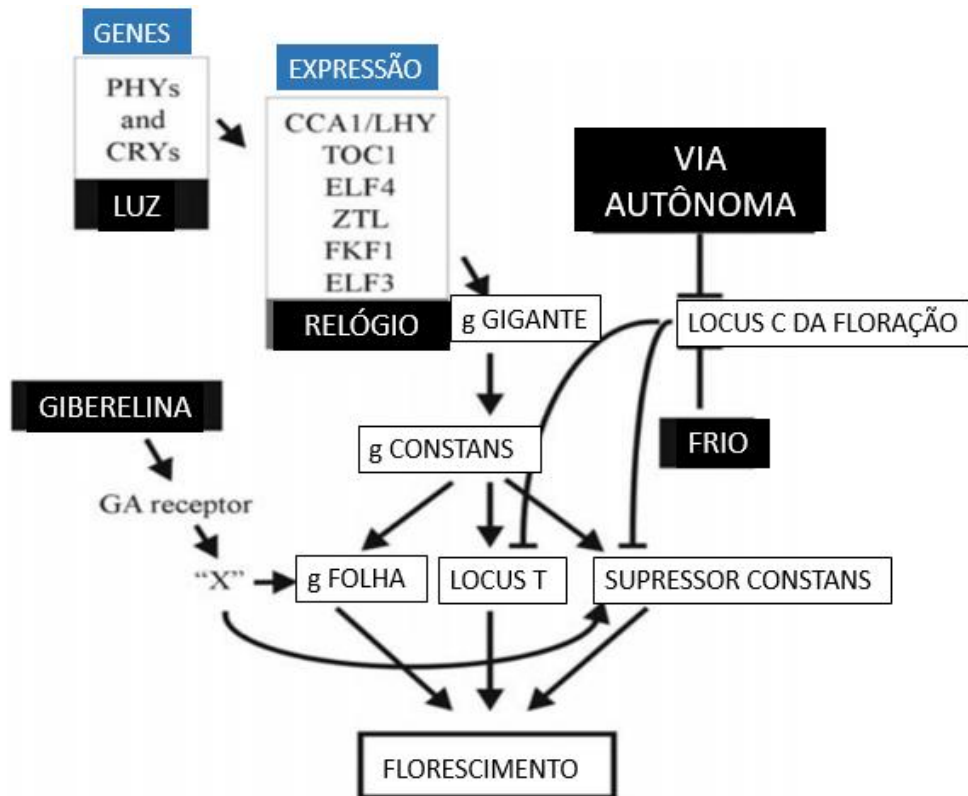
GENES

PHYs and CRYs

LUZ

EXPRESSÃO

CCA1/LHY
TOC1
ELF4
ZTL
FKF1
ELF3

RELÓGIO

VIA AUTÔNOMA

g GIGANTE

LOCUS C DA FLORAÇÃO

FRIO

GIBERELINA

GA receptor

g CONSTANS

"X"

g FOLHA

LOCUS T

SUPRESSOR CONSTANS

FLORESCIMENTO